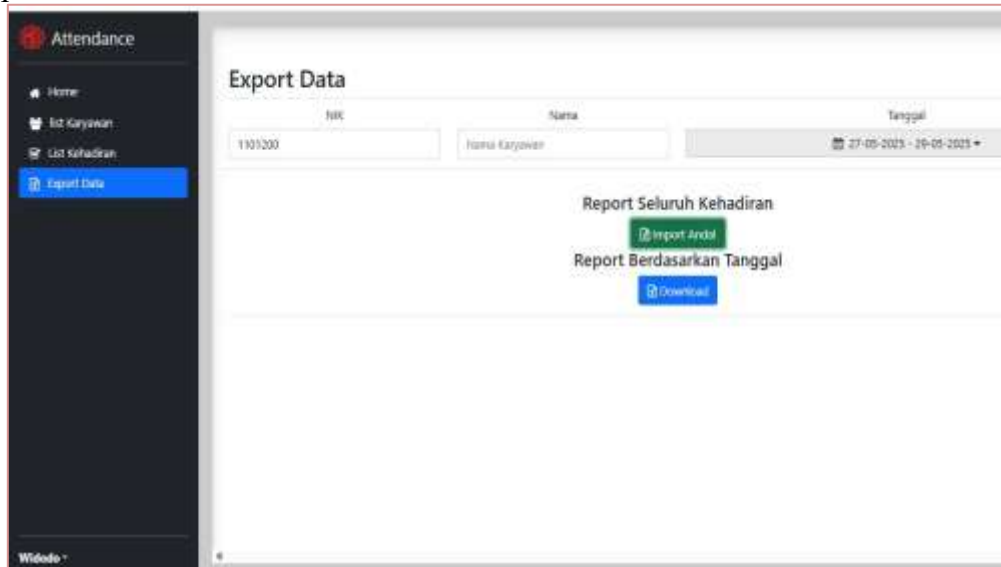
Attendance

Home
list Karyawan
List Kehadiran
Export Data

Widodo

Export Data

| NIK | Nama | Tanggal |
|---|---|---|
| 1105200 | Nama Karyawan | 27-05-2025 - 29-05-2025 |

Report Seluruh Kehadiran

Import Andal

Report Berdasarkan Tanggal

Download